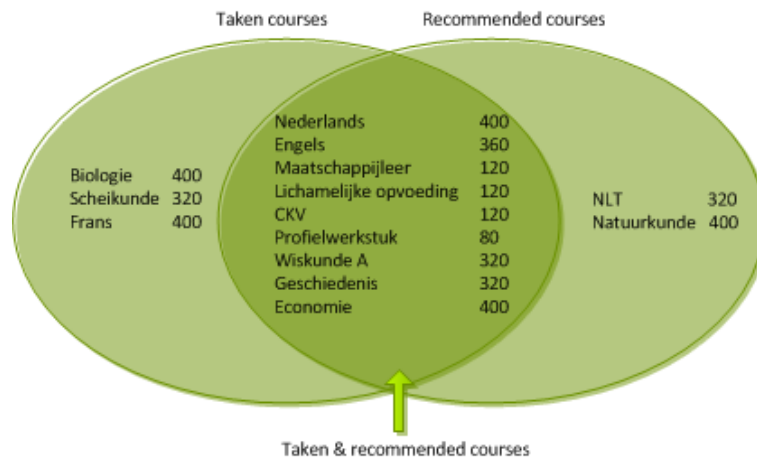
Taken courses

Recommended courses

Biologie 400
Scheikunde 320
Frans 400

Nederlands 400
Engels 360
Maatschappijleer 120
Lichamelijke opvoeding 120
CKV 120
Profielwerkstuk 80
Wiskunde A 320
Geschiedenis 320
Economie 400

NLT 320
Natuurkunde 400

Taken & recommended courses